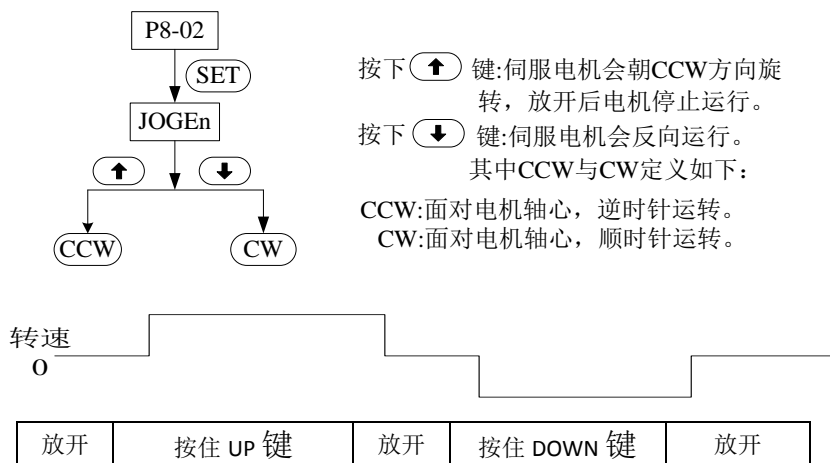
P8-02

SET

JOGEn

↑ ↓

CCW CW

按下 ↑ 键:伺服电机会朝CCW方向旋转，放开后电机停止运行。

按下 ↓ 键:伺服电机会反向运行。

其中CCW与CW定义如下：

CCW:面对电机轴心，逆时针运转。

CW:面对电机轴心，顺时针运转。

转速

O

| 放开 | 按住 UP 键 | 放开 | 按住 DOWN 键 | 放开 |
|---|---|---|---|---|